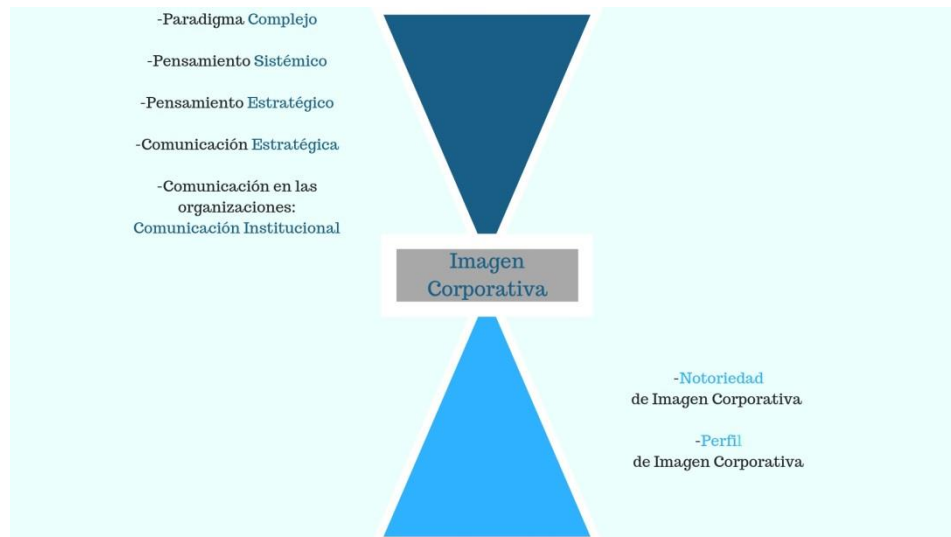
-Paradigma Complejo

-Pensamiento Sistémico

-Pensamiento Estratégico

-Comunicación Estratégica

-Comunicación en las organizaciones: Comunicación Institucional

Imagen Corporativa

-Notoriedad de Imagen Corporativa

-Perfil de Imagen Corporativa